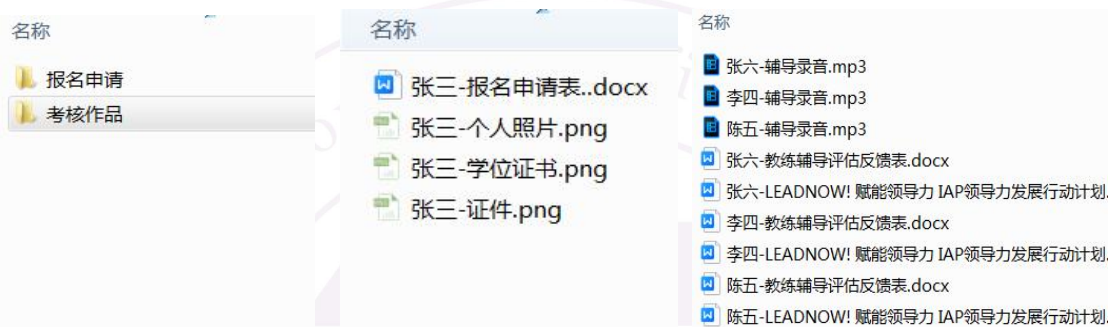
名称

报名申请
考核作品

名称

张三-报名申请表..docx
张三-个人照片.png
张三-学位证书.png
张三-证件.png

名称

张六-辅导录音.mp3
李四-辅导录音.mp3
陈五-辅导录音.mp3
张六-教练辅导评估反馈表.docx
张六-LEADNOW! 赋能领导力 IAP领导力发展行动计划.
李四-教练辅导评估反馈表.docx
李四-LEADNOW! 赋能领导力 IAP领导力发展行动计划.
陈五-教练辅导评估反馈表.docx
陈五-LEADNOW! 赋能领导力 IAP领导力发展行动计划.